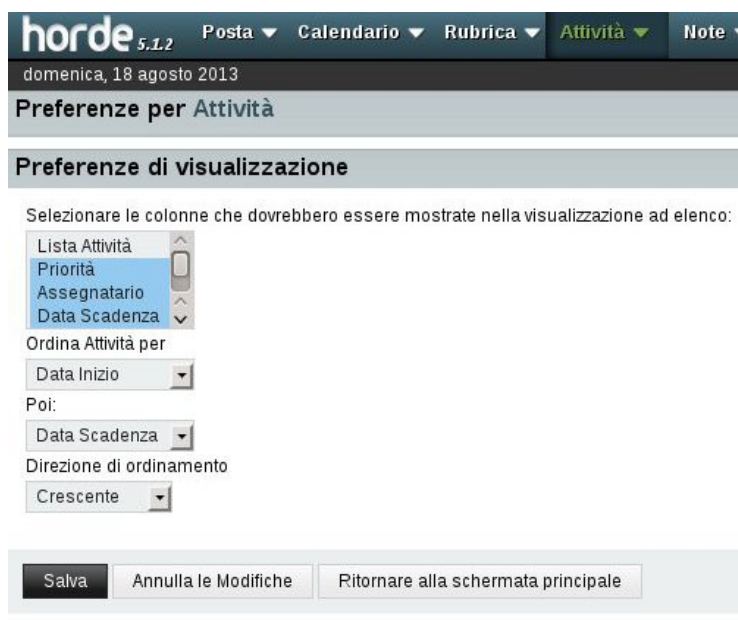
horde 5.1.2 Posta Calendario Rubrica Attività Note

domenica, 18 agosto 2013

Preferenze per Attività

Preferenze di visualizzazione

Selezionare le colonne che dovrebbero essere mostrate nella visualizzazione ad elenco:

Lista Attività
Priorità
Assegnatario
Data Scadenza

Ordina Attività per

Data Inizio

Poi:

Data Scadenza

Direzione di ordinamento

Crescente

Salva Annulla le Modifiche Ritornare alla schermata principale